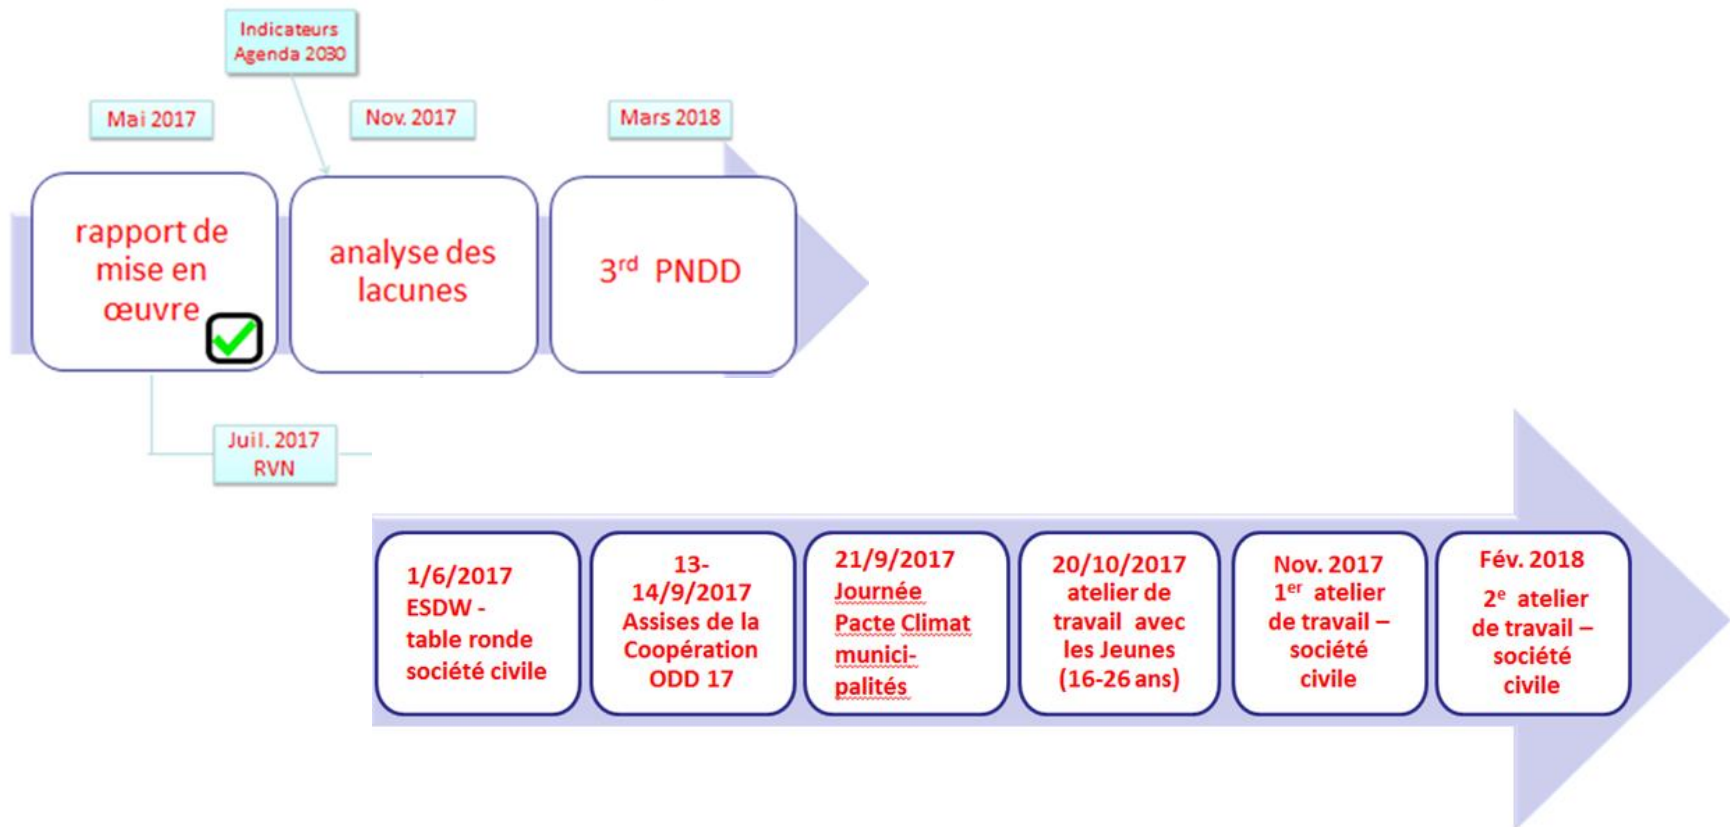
Indicateurs Agenda 2030

Mai 2017

Nov. 2017

Mars 2018

rapport de mise en œuvre

analyse des lacunes

3$^{rd}$ PNDD

Juil. 2017 RVN

1/6/2017 ESDW - table ronde société civile

13-14/9/2017 Assises de la Coopération ODD 17

21/9/2017 Journée Pacte Climat munici-palités

20/10/2017 atelier de travail avec les Jeunes (16-26 ans)

Nov. 2017 1$^{er}$ atelier de travail – société civile

Fév. 2018 2$^{e}$ atelier de travail – société civile